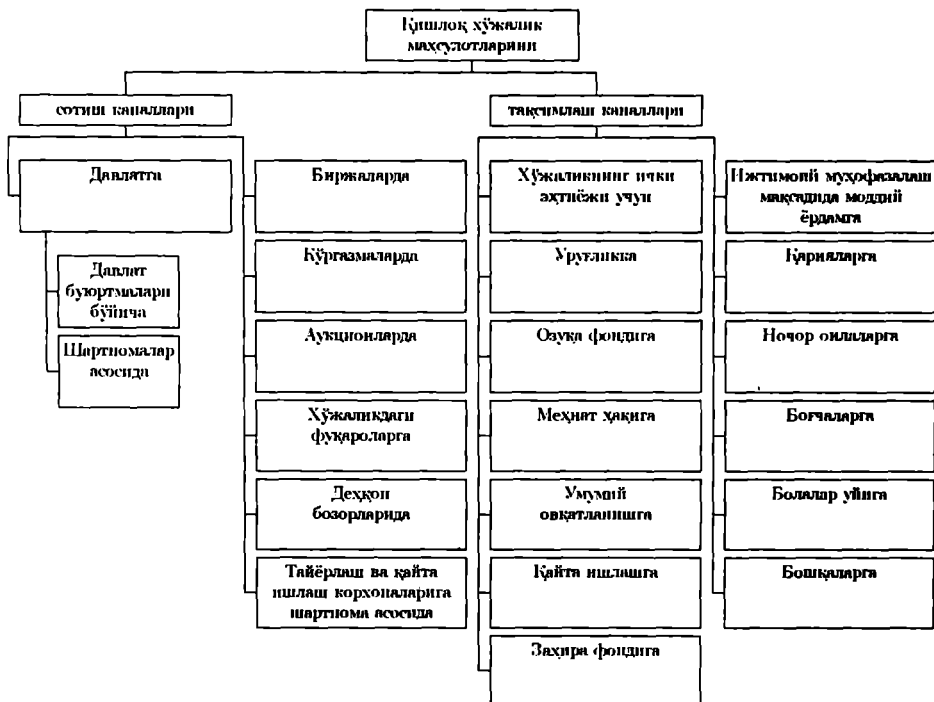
Қишлоқ хўжалик маҳсулотларини

сотиш каналлари

тақсимлаш каналлари

Давлатга

Давлат буюртмалари бўйича

Шартномалар асосида

Биржаларда

Кўргазмаларда

Аукционларда

Хўжаликдаги фуқароларга

Деҳқон бозорларида

Тайёрлаш ва қайта ишлаш корхоналарига шартнома асосида

Хўжаликнинг ички эҳтиёжи учун

Уруғликка

Озуқа фондига

Меҳнат ҳақига

Умумий овқатланишга

Қайта ишлашга

Захира фондига

Ижтимоий муҳофазалаш мақсадида моддий ёрдамга

Қарияларга

Ночор оилаларга

Боғчаларга

Болалар уйига

Бошқаларга